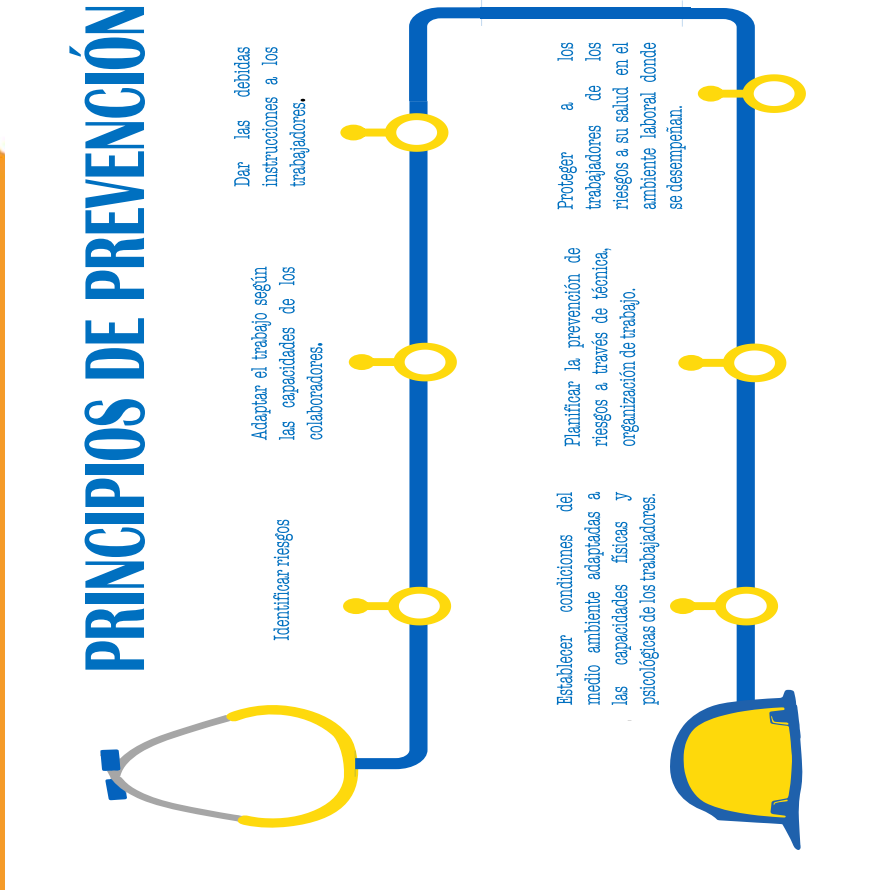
PRINCIPIOS DE PREVENCIÓN

Identificar riesgos

Adaptar el trabajo según las capacidades de los colaboradores.

Dar las debidas instrucciones a los trabajadores.

Establecer condiciones del medio ambiente adaptadas a las capacidades físicas y psicológicas de los trabajadores.

Planificar la prevención de riesgos a través de técnica, organización de trabajo.

Proteger a los trabajadores de los riesgos a su salud en el ambiente laboral donde se desempeñan.